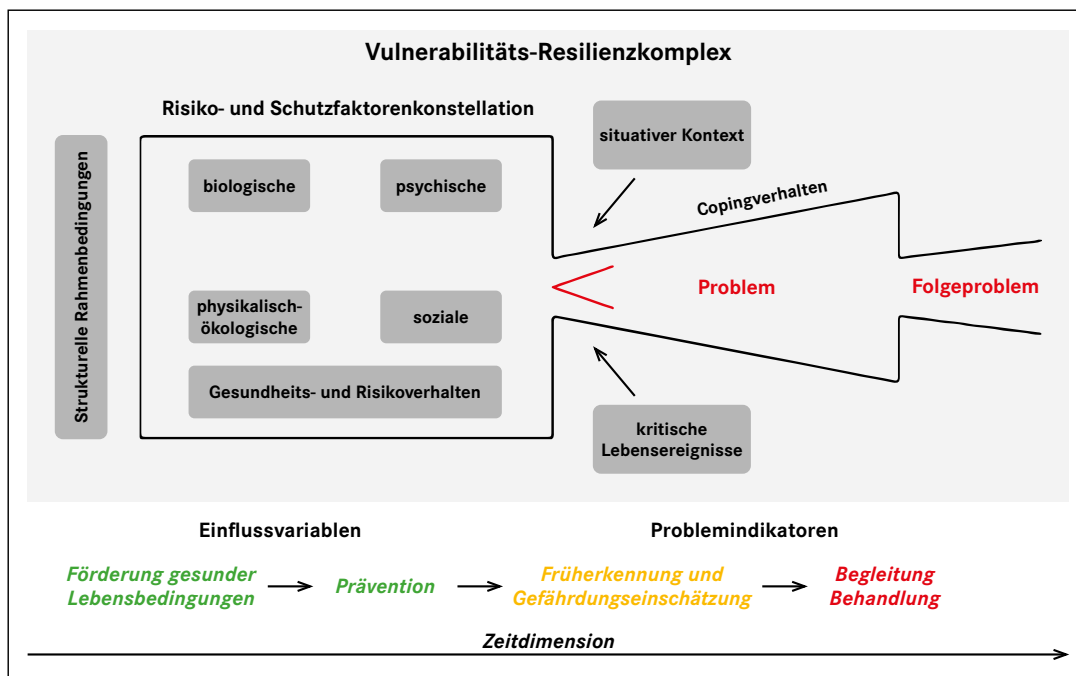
Vulnerabilitäts-Resilienzkomplex

Risiko- und Schutzfaktorenkonstellation

Strukturelle Rahmenbedingungen

biologische

psychische

physikalisch-ökologische

soziale

Gesundheits- und Risikoverhalten

situativer Kontext

Copingverhalten

Problem

Folgeproblem

kritische Lebensereignisse

Einflussvariablen

Problemindikatoren

Förderung gesunder Lebensbedingungen

Prävention

Früherkennung und Gefährdungseinschätzung

Begleitung Behandlung

Zeitdimension